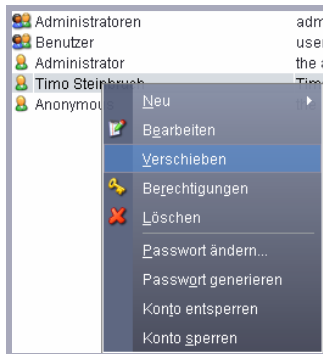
Administratoren adm
Benutzer user
Administrator the a
Timo Steinbruch Tim
Anonymou

Neu
Bearbeiten
Verschieben
Berechtigungen
Löschen
Passwort ändern...
Passwort generieren
Konto entsperren
Konto sperren